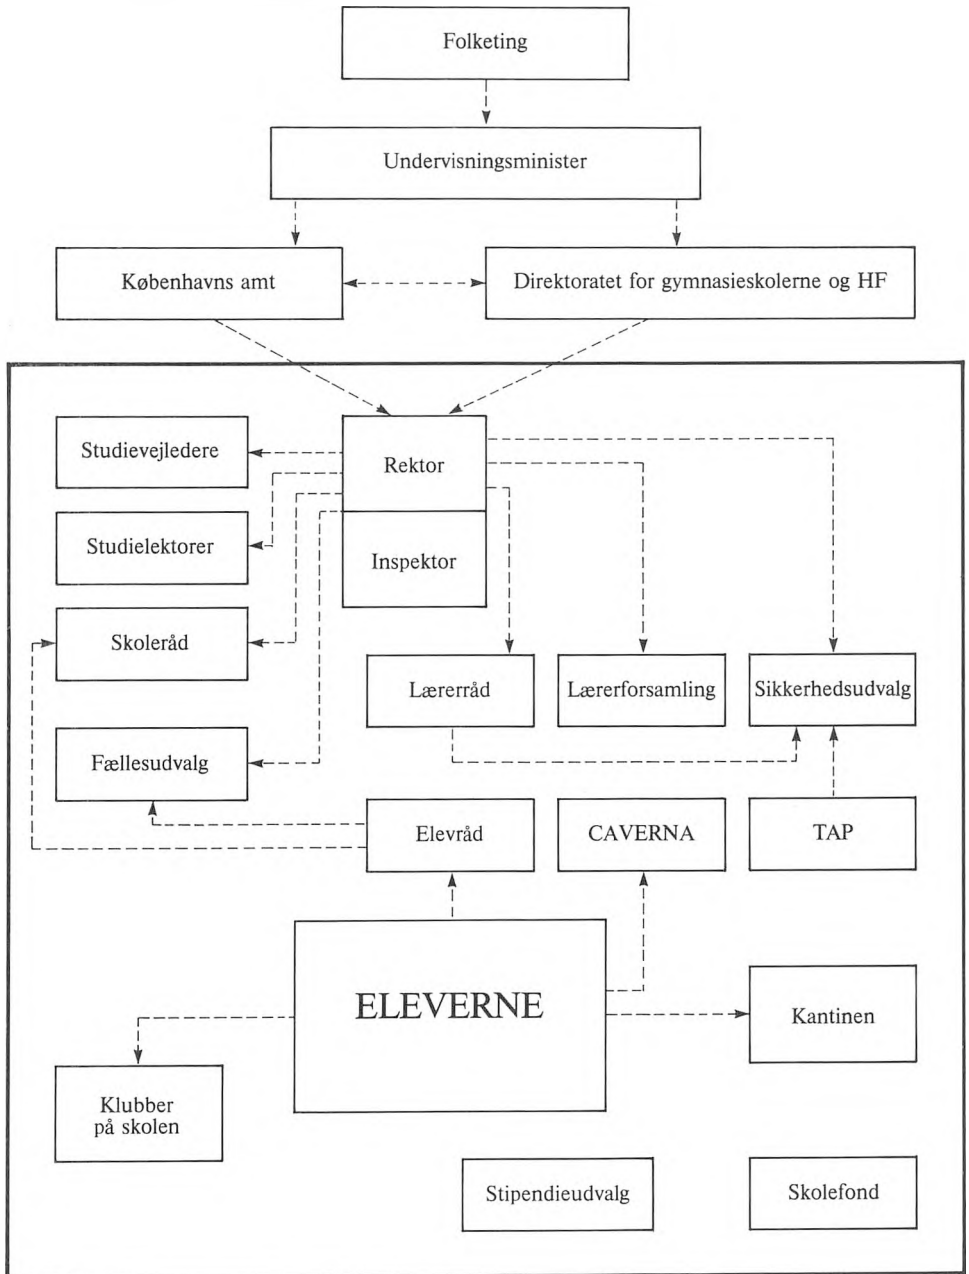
Folketing

Undervisningsminister

Københavns amt

Direktoratet for gymnasieskolerne og HF

Studievejledere

Rektor

Studielektorer

Inspektor

Skoleråd

Lærerråd

Lærerforsamling

Sikkerhedsudvalg

Fællesudvalg

Elevråd

CAVERNA

TAP

ELEVERNE

Kantinen

Klubber på skolen

Stipendieudvalg

Skolefond